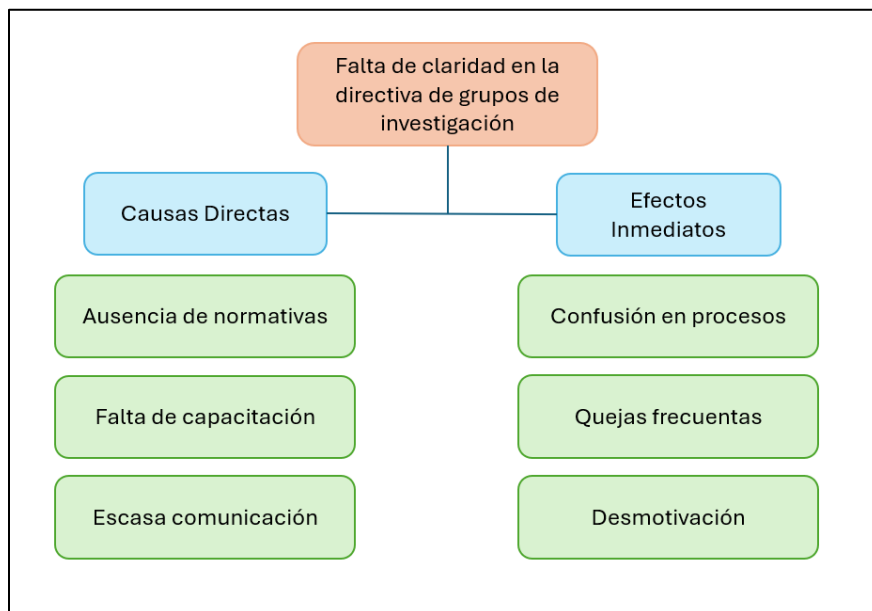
Falta de claridad en la directiva de grupos de investigación

Causas Directas

Efectos Inmediatos

Ausencia de normativas

Falta de capacitación

Escasa comunicación

Confusión en procesos

Quejas frecuentas

Desmotivación